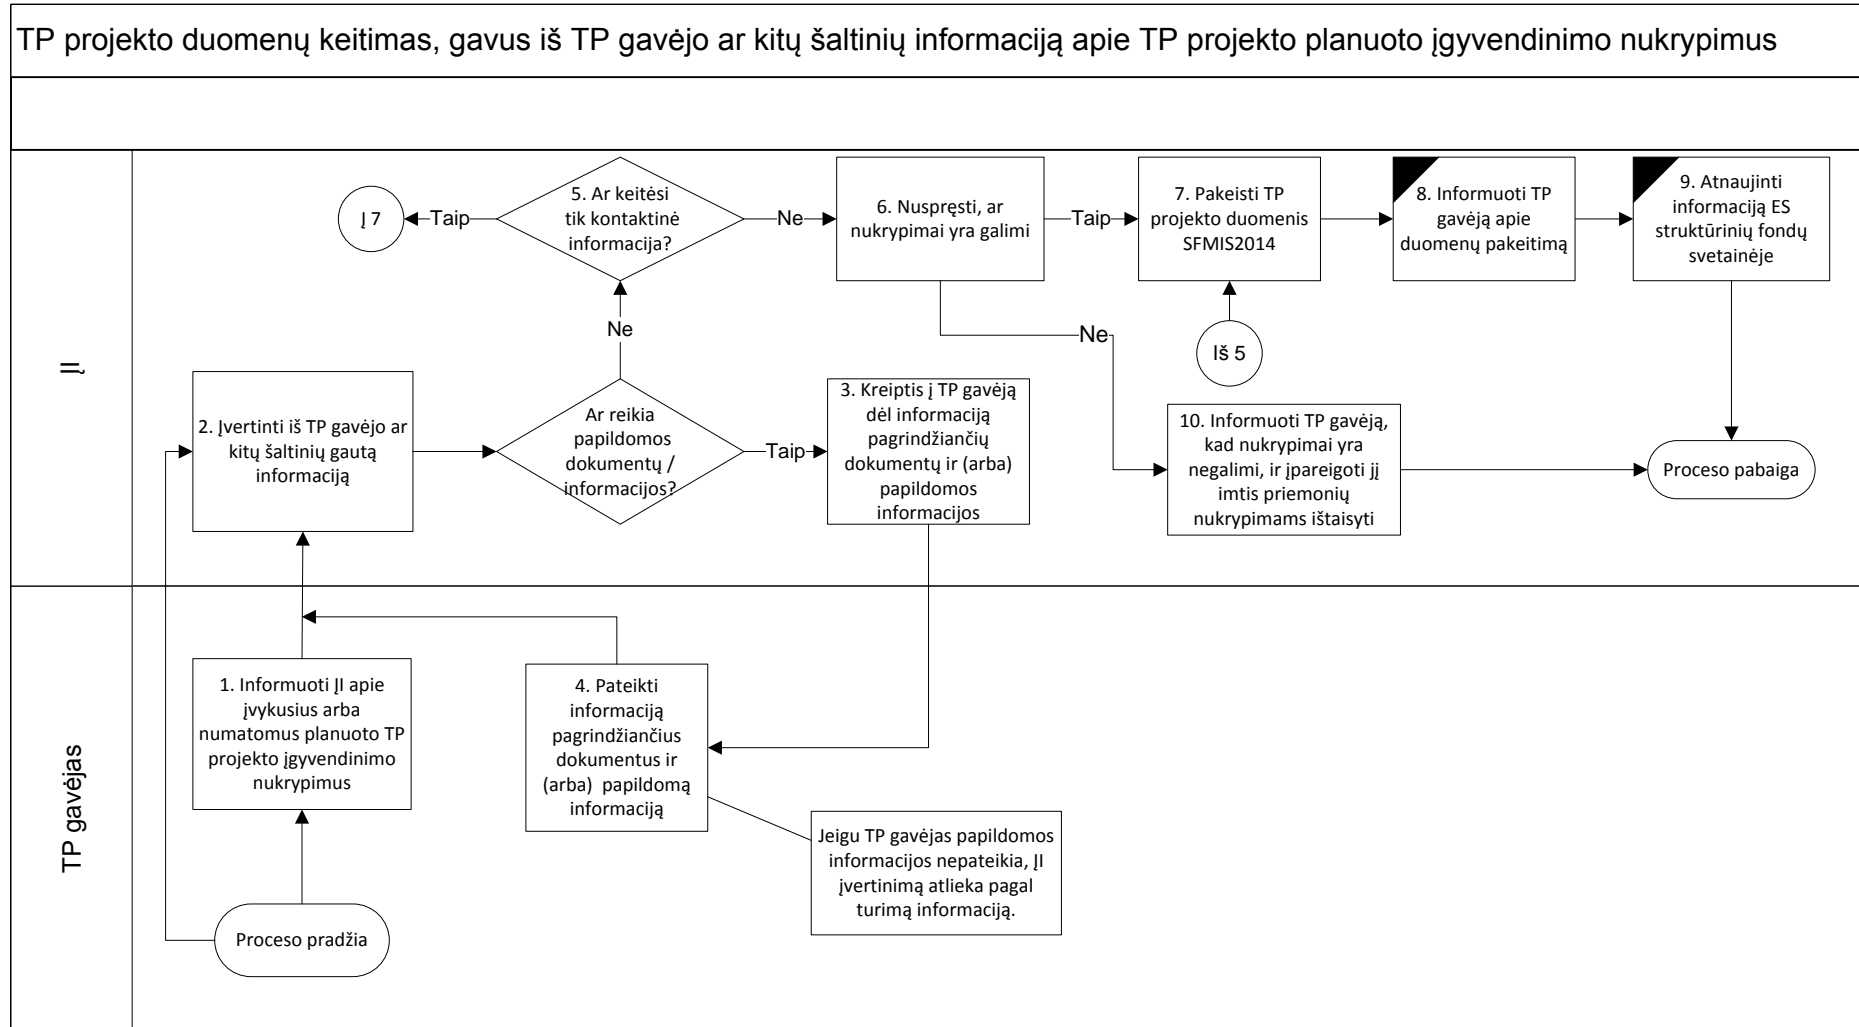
TP projekto duomenų keitimas, gavus iš TP gavėjo ar kitų šaltinių informaciją apie TP projekto planuoto įgyvendinimo nukrypimus

ĮI

Į 7

Taip

5. Ar keitėsi tik kontaktinė informacija?

Ne

6. Nuspręsti, ar nukrypimai yra galimi

Taip

7. Pakeisti TP projekto duomenis SFMIS2014

8. Informuoti TP gavėją apie duomenų pakeitimą

9. Atnaujinti informaciją ES struktūrinių fondų svetainėje

Ne

Ne

Iš 5

2. Įvertinti iš TP gavėjo ar kitų šaltinių gautą informaciją

Ar reikia papildomos dokumentų / informacijos?

Taip

3. Kreiptis į TP gavėją dėl informaciją pagrindžiančių dokumentų ir (arba) papildomos informacijos

10. Informuoti TP gavėją, kad nukrypimai yra negalimi, ir įpareigoti jį imtis priemonių nukrypimams ištaisyti

Proceso pabaiga

TP gavėjas

1. Informuoti ĮI apie įvykusius arba numatomus planuoto TP projekto įgyvendinimo nukrypimus

4. Pateikti informaciją pagrindžiančius dokumentus ir (arba) papildomą informaciją

Jeigu TP gavėjas papildomos informacijos nepateikia, ĮI įvertinimą atlieka pagal turimą informaciją.

Proceso pradžia